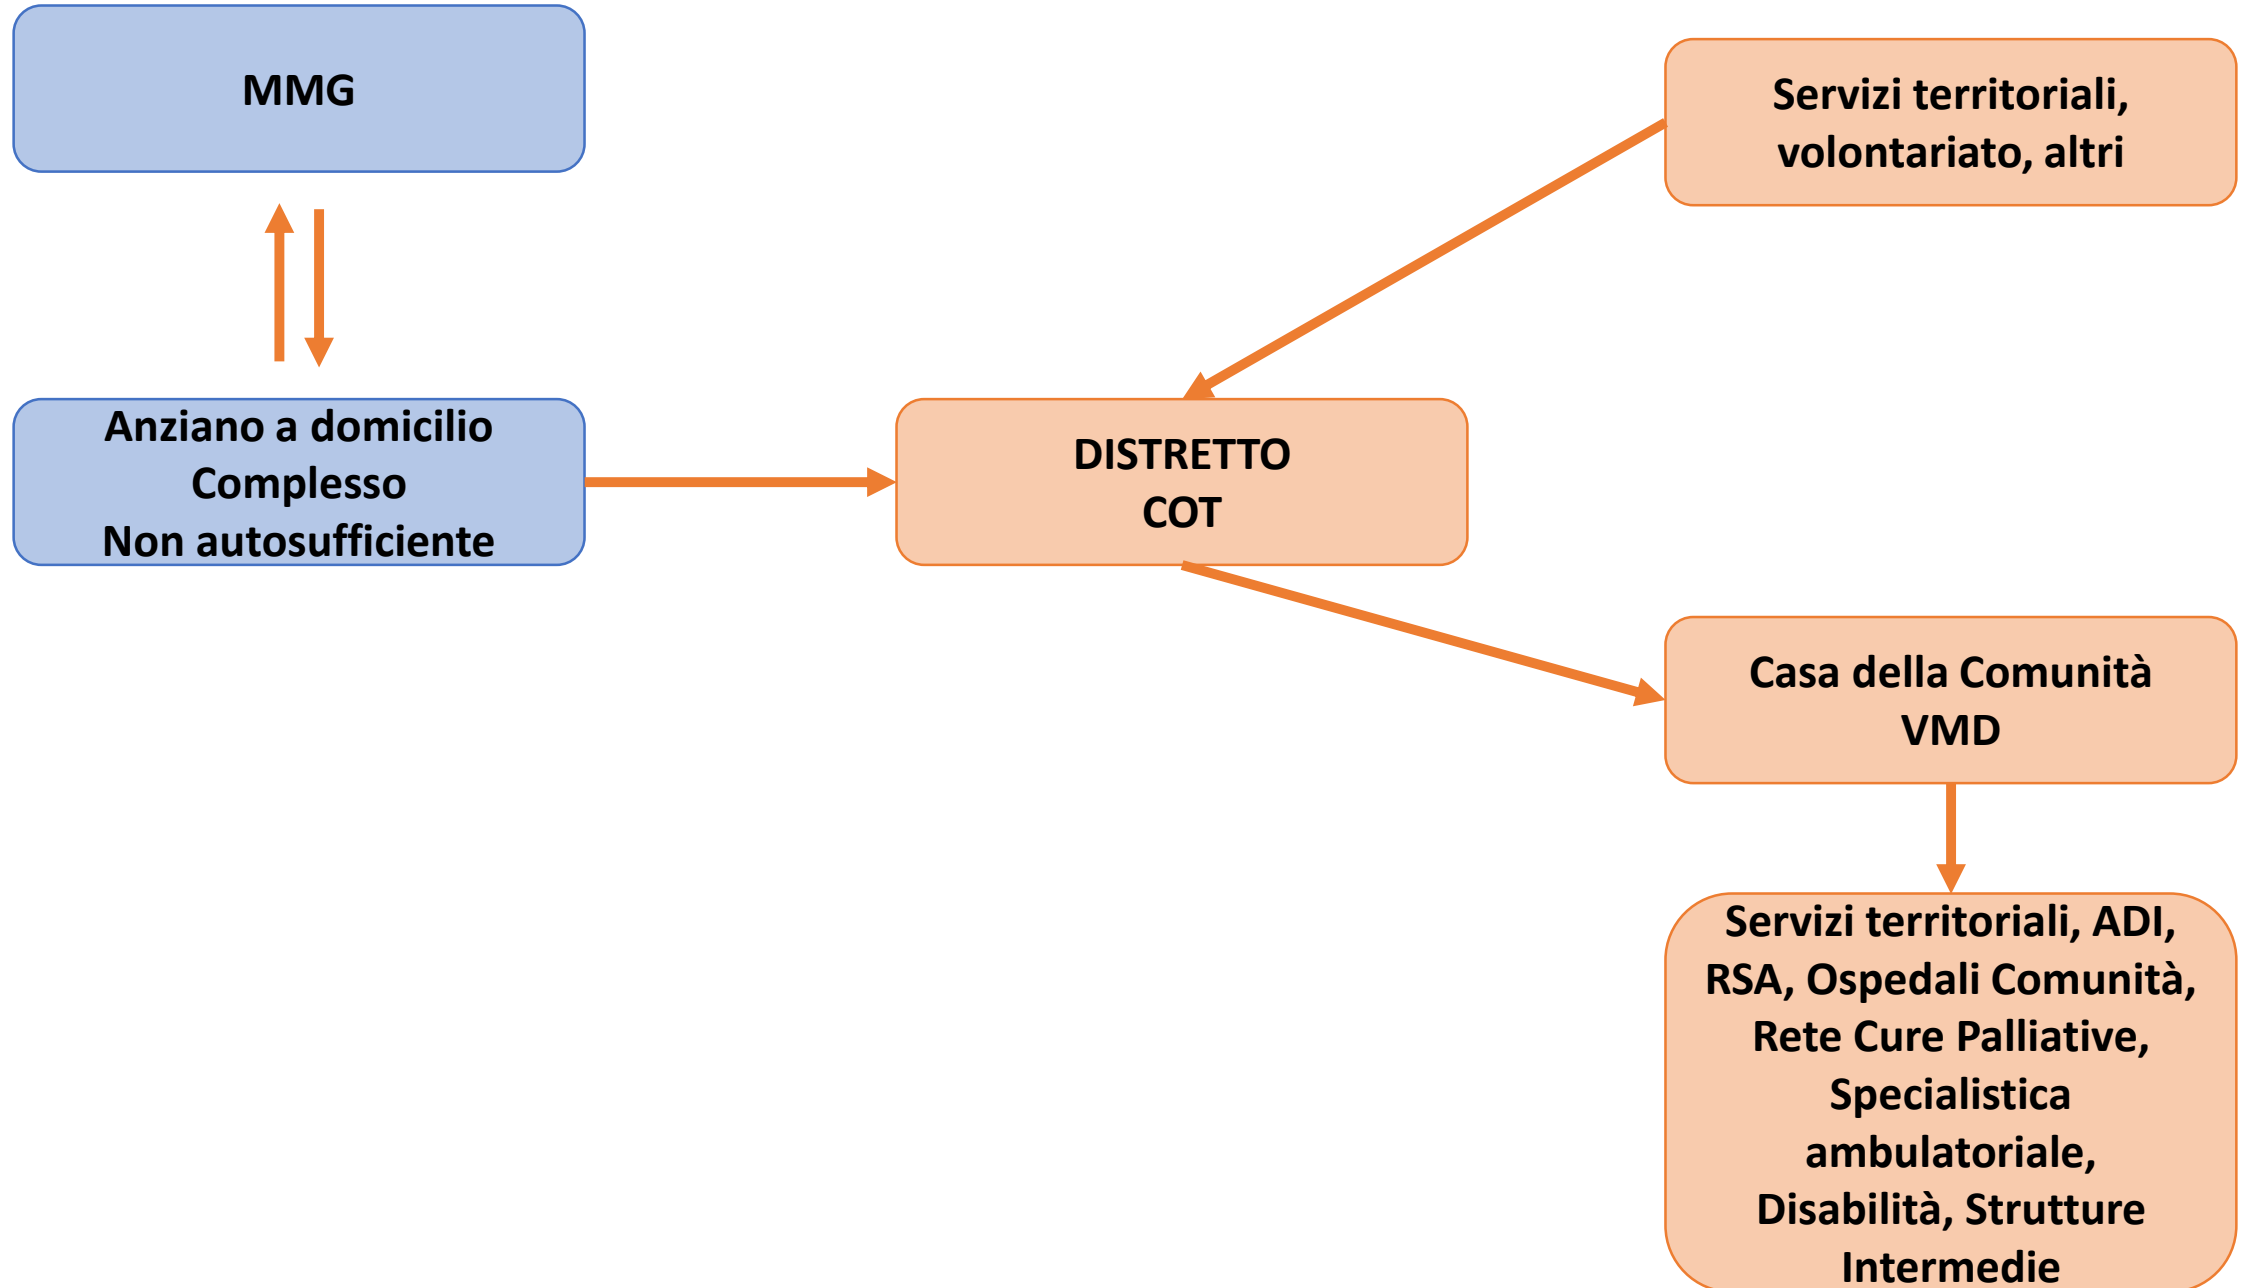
MMG

Servizi territoriali, volontariato, altri

Anziano a domicilio
Complesso
Non autosufficiente

DISTRETTO
COT

Casa della Comunità
VMD

Servizi territoriali, ADI, RSA, Ospedali Comunità, Rete Cure Palliative, Specialistica ambulatoriale, Disabilità, Strutture Intermedie